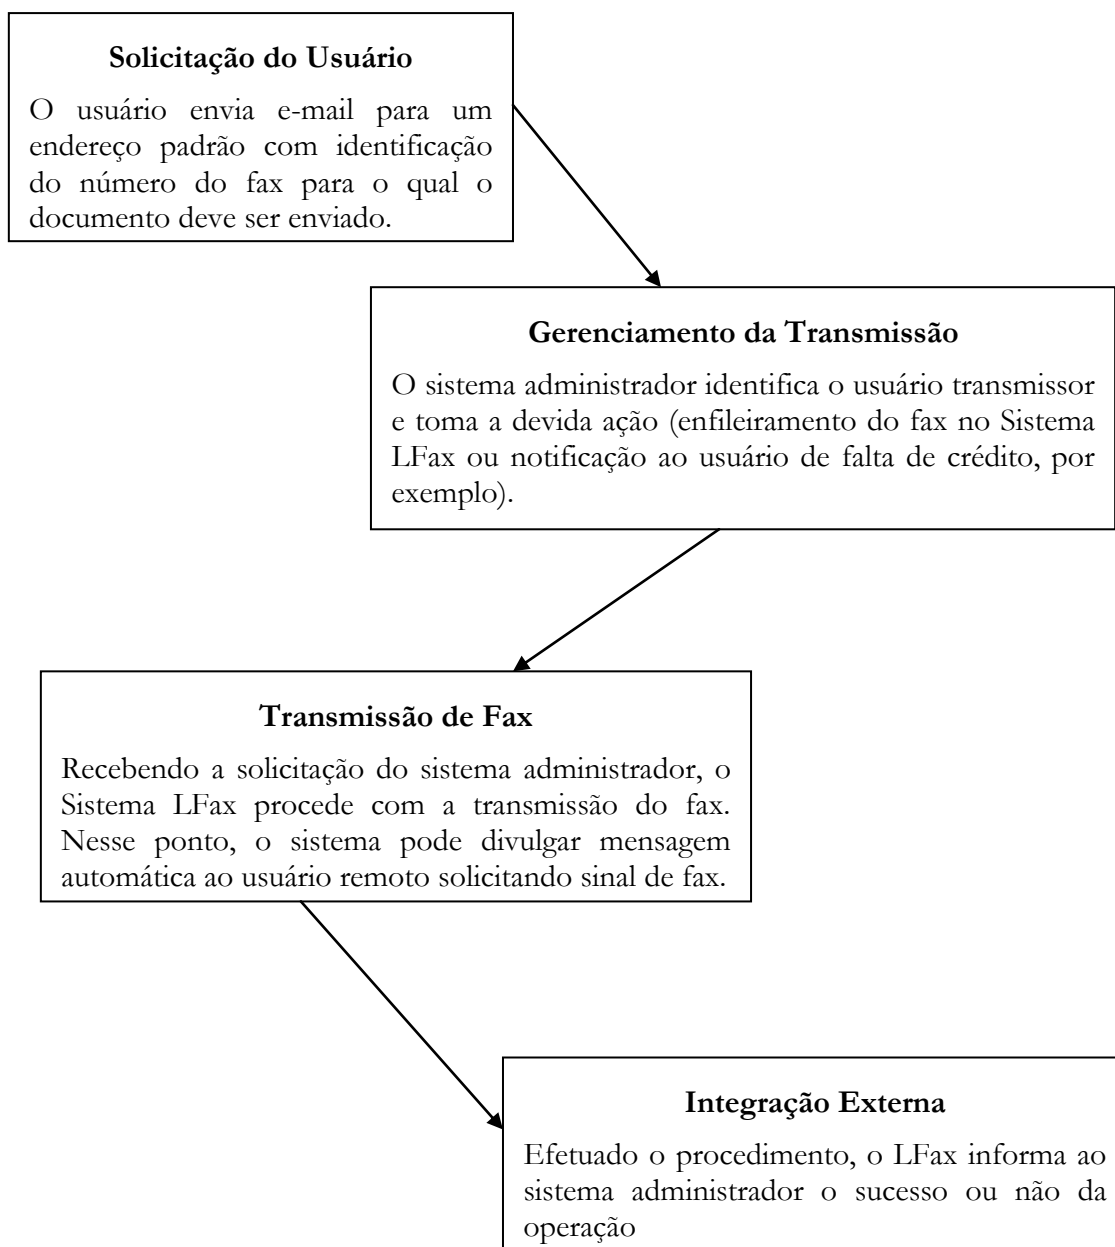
**Solicitação do Usuário**

O usuário envia e-mail para um endereço padrão com identificação do número do fax para o qual o documento deve ser enviado.

**Gerenciamento da Transmissão**

O sistema administrador identifica o usuário transmissor e toma a devida ação (enfileiramento do fax no Sistema LFax ou notificação ao usuário de falta de crédito, por exemplo).

**Transmissão de Fax**

Recebendo a solicitação do sistema administrador, o Sistema LFax procede com a transmissão do fax. Nesse ponto, o sistema pode divulgar mensagem automática ao usuário remoto solicitando sinal de fax.

**Integração Externa**

Efetuado o procedimento, o LFax informa ao sistema administrador o sucesso ou não da operação